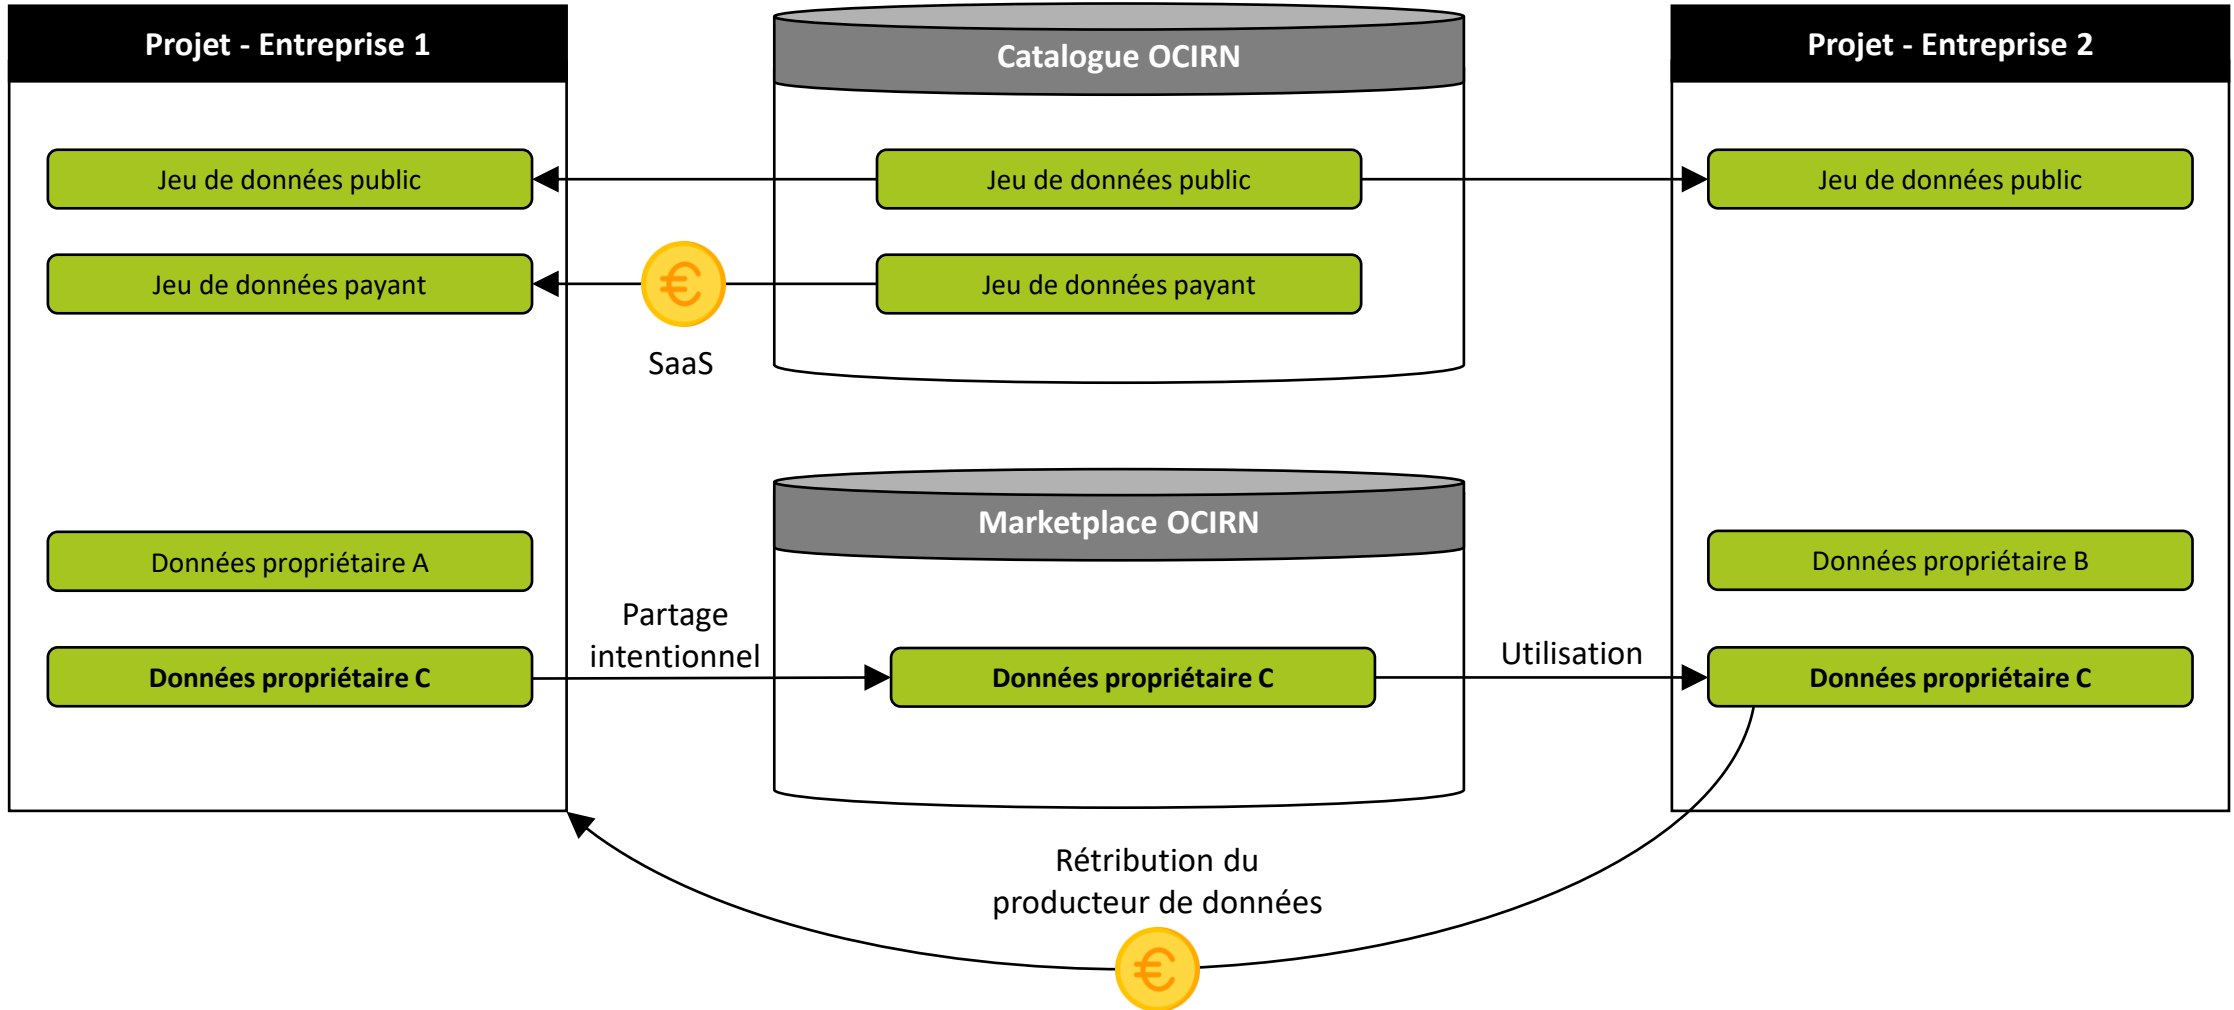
Projet - Entreprise 1

Jeu de données public

Jeu de données payant

Données propriétaire A

Données propriétaire C

Catalogue OCIRN

Jeu de données public

Jeu de données payant

€

SaaS

Marketplace OCIRN

Partage intentionnel

Données propriétaire C

Utilisation

Projet - Entreprise 2

Jeu de données public

Données propriétaire B

Données propriétaire C

Rétribution du producteur de données

€